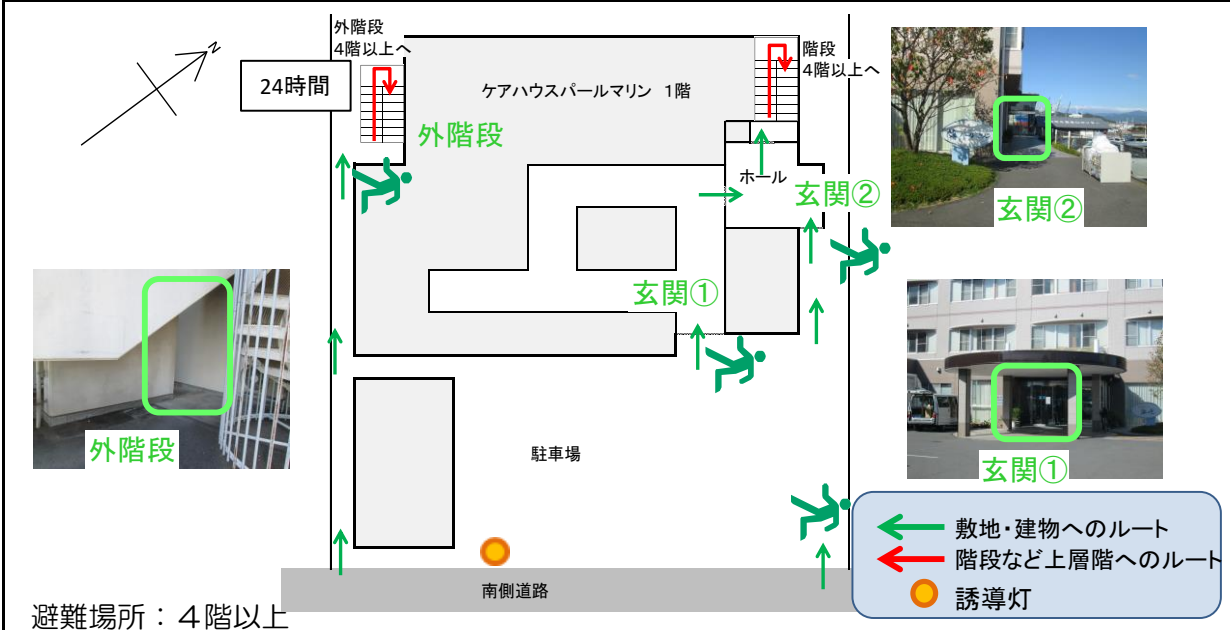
N

外階段
4階以上へ

24時間

ケアハウスパールマリン 1階

階段
4階以上へ

外階段

ホール

玄関②

玄関②

外階段

玄関①

駐車場

玄関①

敷地・建物へのルート
階段など上層階へのルート
誘導灯

南側道路

避難場所：４階以上